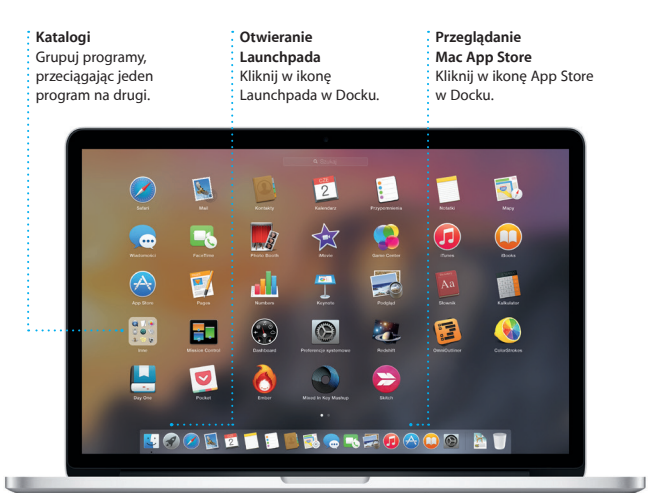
**Katalogi**
Grupuj programy, przeciągając jeden program na drugi.

**Otwieranie Launchpada**
Kliknij w ikonę Launchpada w Docku.

**Przeglądanie Mac App Store**
Kliknij w ikonę App Store w Docku.

Safari
Mail
Kontakty
Kalendarz
Przypomnienia
Notatki
Mapy
Wiadomości
FaceTime
Photo Booth
iMovie
Game Center
iTunes
iBooks
App Store
Pages
Numbers
Keynote
Podgląd
Słownik
Kalkulator
Inne
Mission Control
Dashboard
Preferencje systemowe
Rocket
OmniOutliner
ColorStrokes
Day One
Pocket
Ember
Mixed In Key Mashup
Sketch